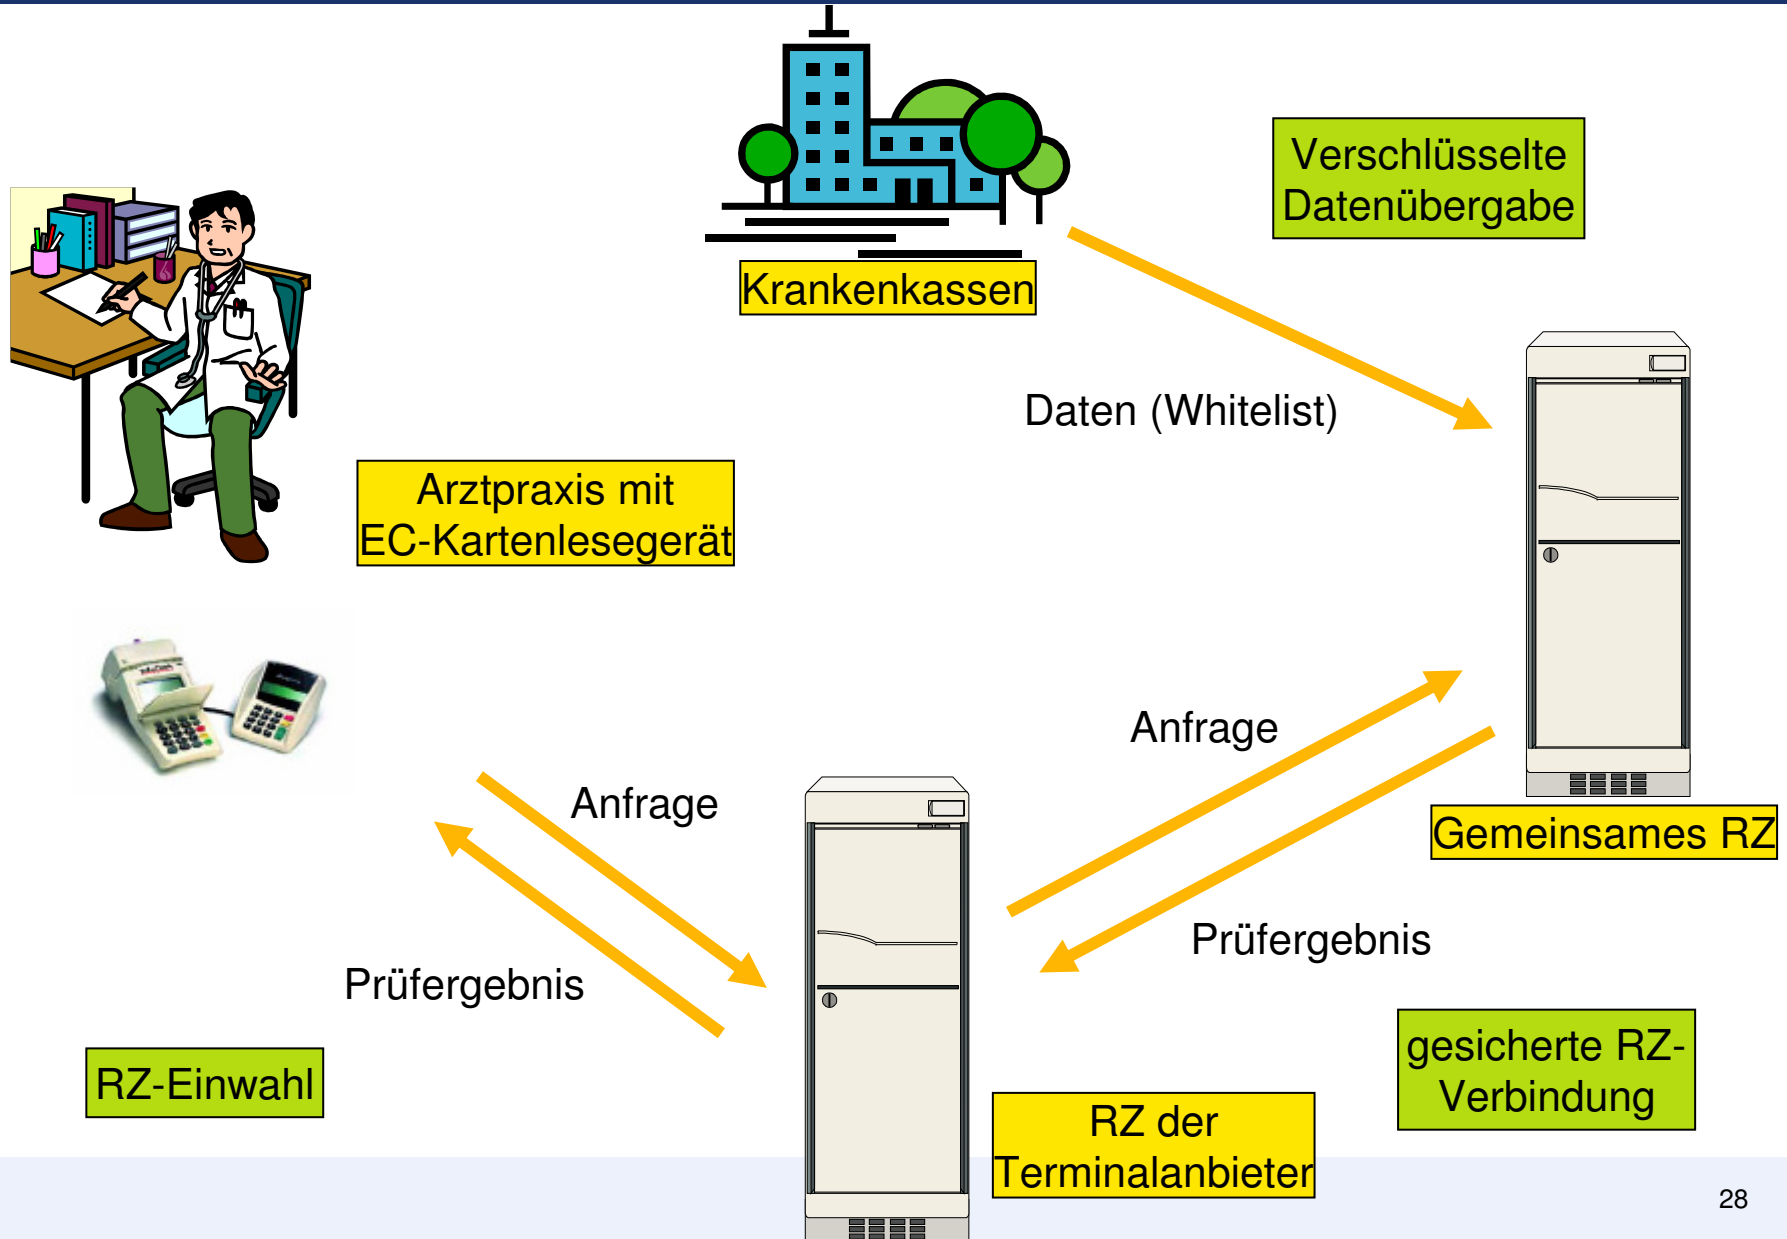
Krankenkassen

Verschlüsselte Datenübergabe

Daten (Whitelist)

Arztpraxis mit EC-Kartenlesegerät

Anfrage

Anfrage

Gemeinsames RZ

Prüfergebnis

Prüfergebnis

RZ-Einwahl

gesicherte RZ-Verbindung

RZ der Terminalanbieter

28